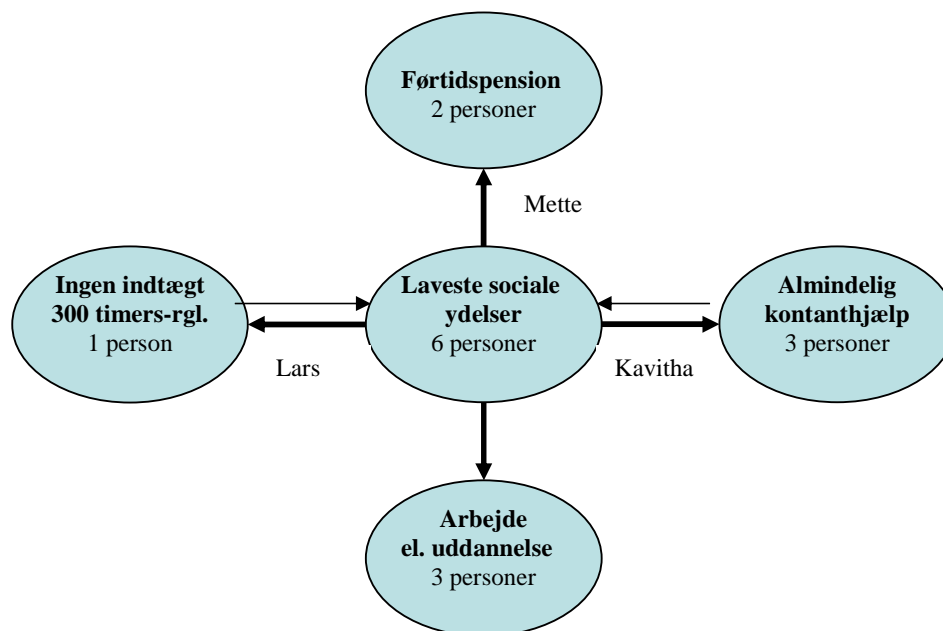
**Førtidspension**
2 personer

Mette

**Ingen indtægt 300 timers-rgl.**
1 person

**Laveste sociale ydelser**
6 personer

**Almindelig kontanthjælp**
3 personer

Lars

Kavitha

**Arbejde el. uddannelse**
3 personer